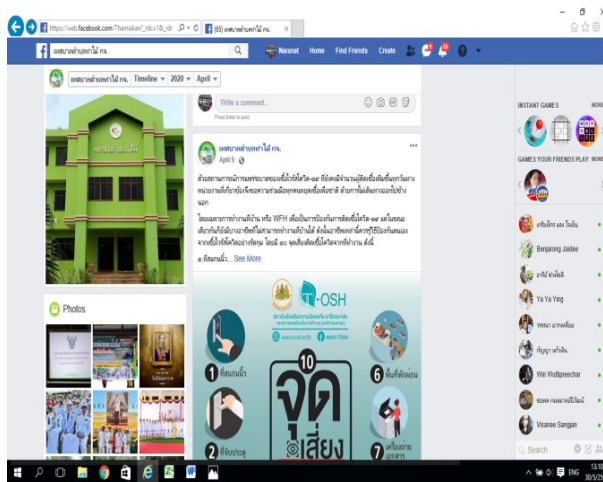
https://web.facebook.com/Thamakam?_rdc=1&_rdr
(65) เทศบาลตำบลท่าไม้ กจ.

เทศบาลตำบลท่าไม้ กจ.
Naranat Home Find Friends Create

เทศบาลตำบลท่าไม้ กจ. Timeline 2020 April

Write a comment...
Press Enter to post.

เทศบาลตำบลท่าไม้ กจ.
April 9 ·

ด้วยสถานการณ์การแพร่ระบาดของเชื้อไวรัสโควิด-๑๙ ที่มีผลมีจำนวนผู้ติดเชื้อเพิ่มขึ้นทุกวันหลายหน่วยงานจึงมีการปรับเปลี่ยนรูปแบบการทำงานเพื่อลดการแพร่ระบาด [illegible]

โดยเฉพาะการทำงานที่บ้าน หรือ WFH เพื่อป้องกันการติดเชื้อโควิด-๑๙ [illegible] ต้องเตรียมให้พร้อมและปลอดภัย โดยมี ๑๐ จุดเสี่ยงติดเชื้อโควิดจากที่ทำงาน ดังนี้

๑.ที่สแกนนิ้ว... See More

T-OSH
www.tosh.or.th
10
จุด
เสี่ยง
1 ที่สแกนนิ้ว
2 ที่จับประตู
6 พื้นที่พักผ่อน
7 เครื่องถ่ายเอกสาร

Photos

INSTANT GAMES
GAMES YOUR FRIENDS PLAY
Benjarong Jaidee
Ya Ya Ying
Win Wuttipreechar
Visanee Sangian
Search

ENG
13:10
30/5/2